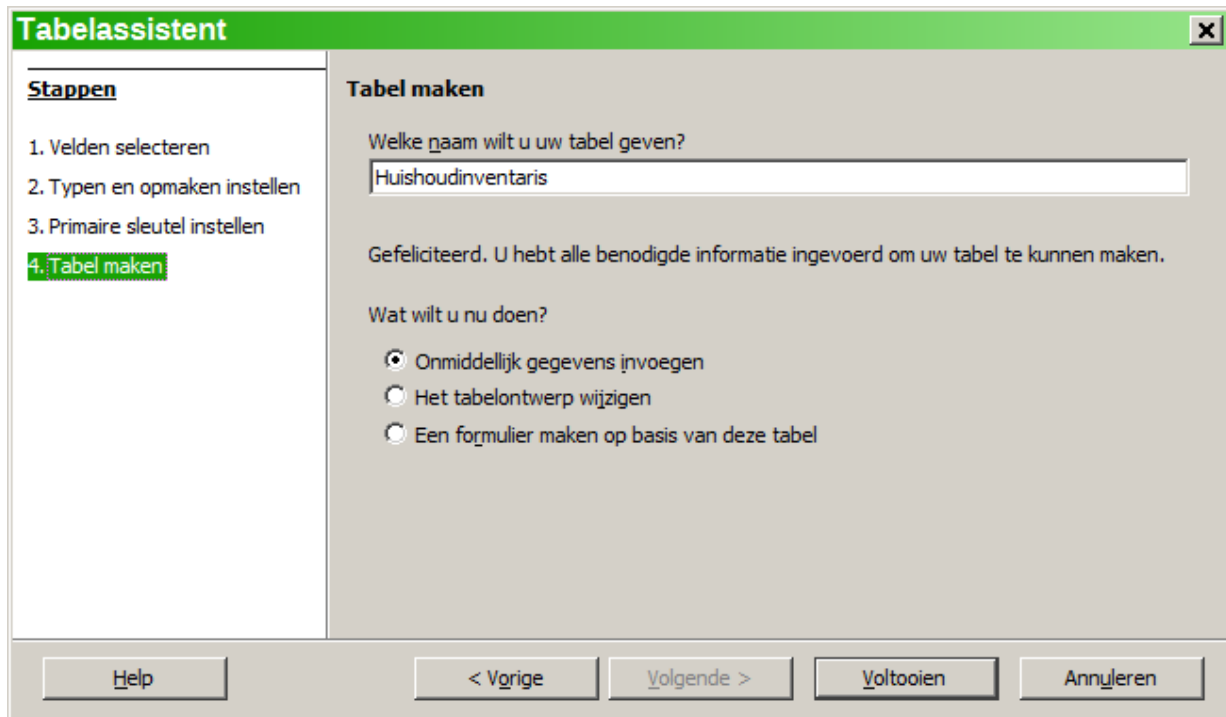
Tabelassistent

Stappen

1. Velden selecteren
2. Typen en opmaken instellen
3. Primaire sleutel instellen
4. Tabel maken

Tabel maken

Welke naam wilt u uw tabel geven?

Huishoudinventaris

Gefeliciteerd. U hebt alle benodigde informatie ingevoerd om uw tabel te kunnen maken.

Wat wilt u nu doen?

Onmiddellijk gegevens invoegen
Het tabelontwerp wijzigen
Een formulier maken op basis van deze tabel

Help
< Vorige
Volgende >
Voltooien
Annuleren